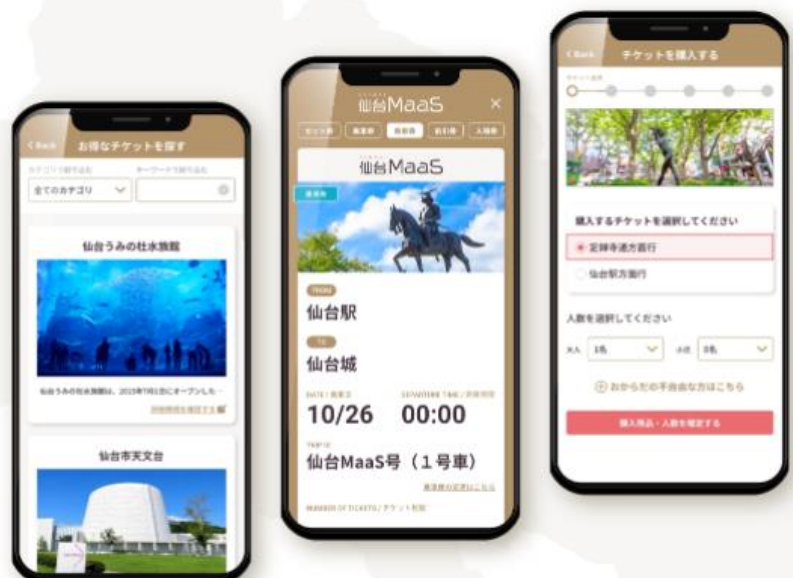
< Back お得なチケットを探す

カテゴリで絞り込む キーワードで絞り込む

全てのカテゴリ

仙台うみの杜水族館

仙台うみの杜水族館は、2015年7月1日にオープンした・・・

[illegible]

仙台市天文台

仙台MaaS ×

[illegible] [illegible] 乗車券 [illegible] 入場券

仙台MaaS

乗車券

FROM

仙台駅

TO

仙台城

DATE / 乗車日

10/26

DEPARTURE TIME / 発車時刻

00:00

TRIP ID

仙台MaaS号（1号車）

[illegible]

NUMBER OF TICKETS / チケット枚数

< Back チケットを購入する

チケット選択

購入するチケットを選択してください

定禅寺通方面行

仙台駅方面行

人数を選択してください

大人 1名

小児 0名

おからだの不自由な方はこちら

購入商品・人数を確定する